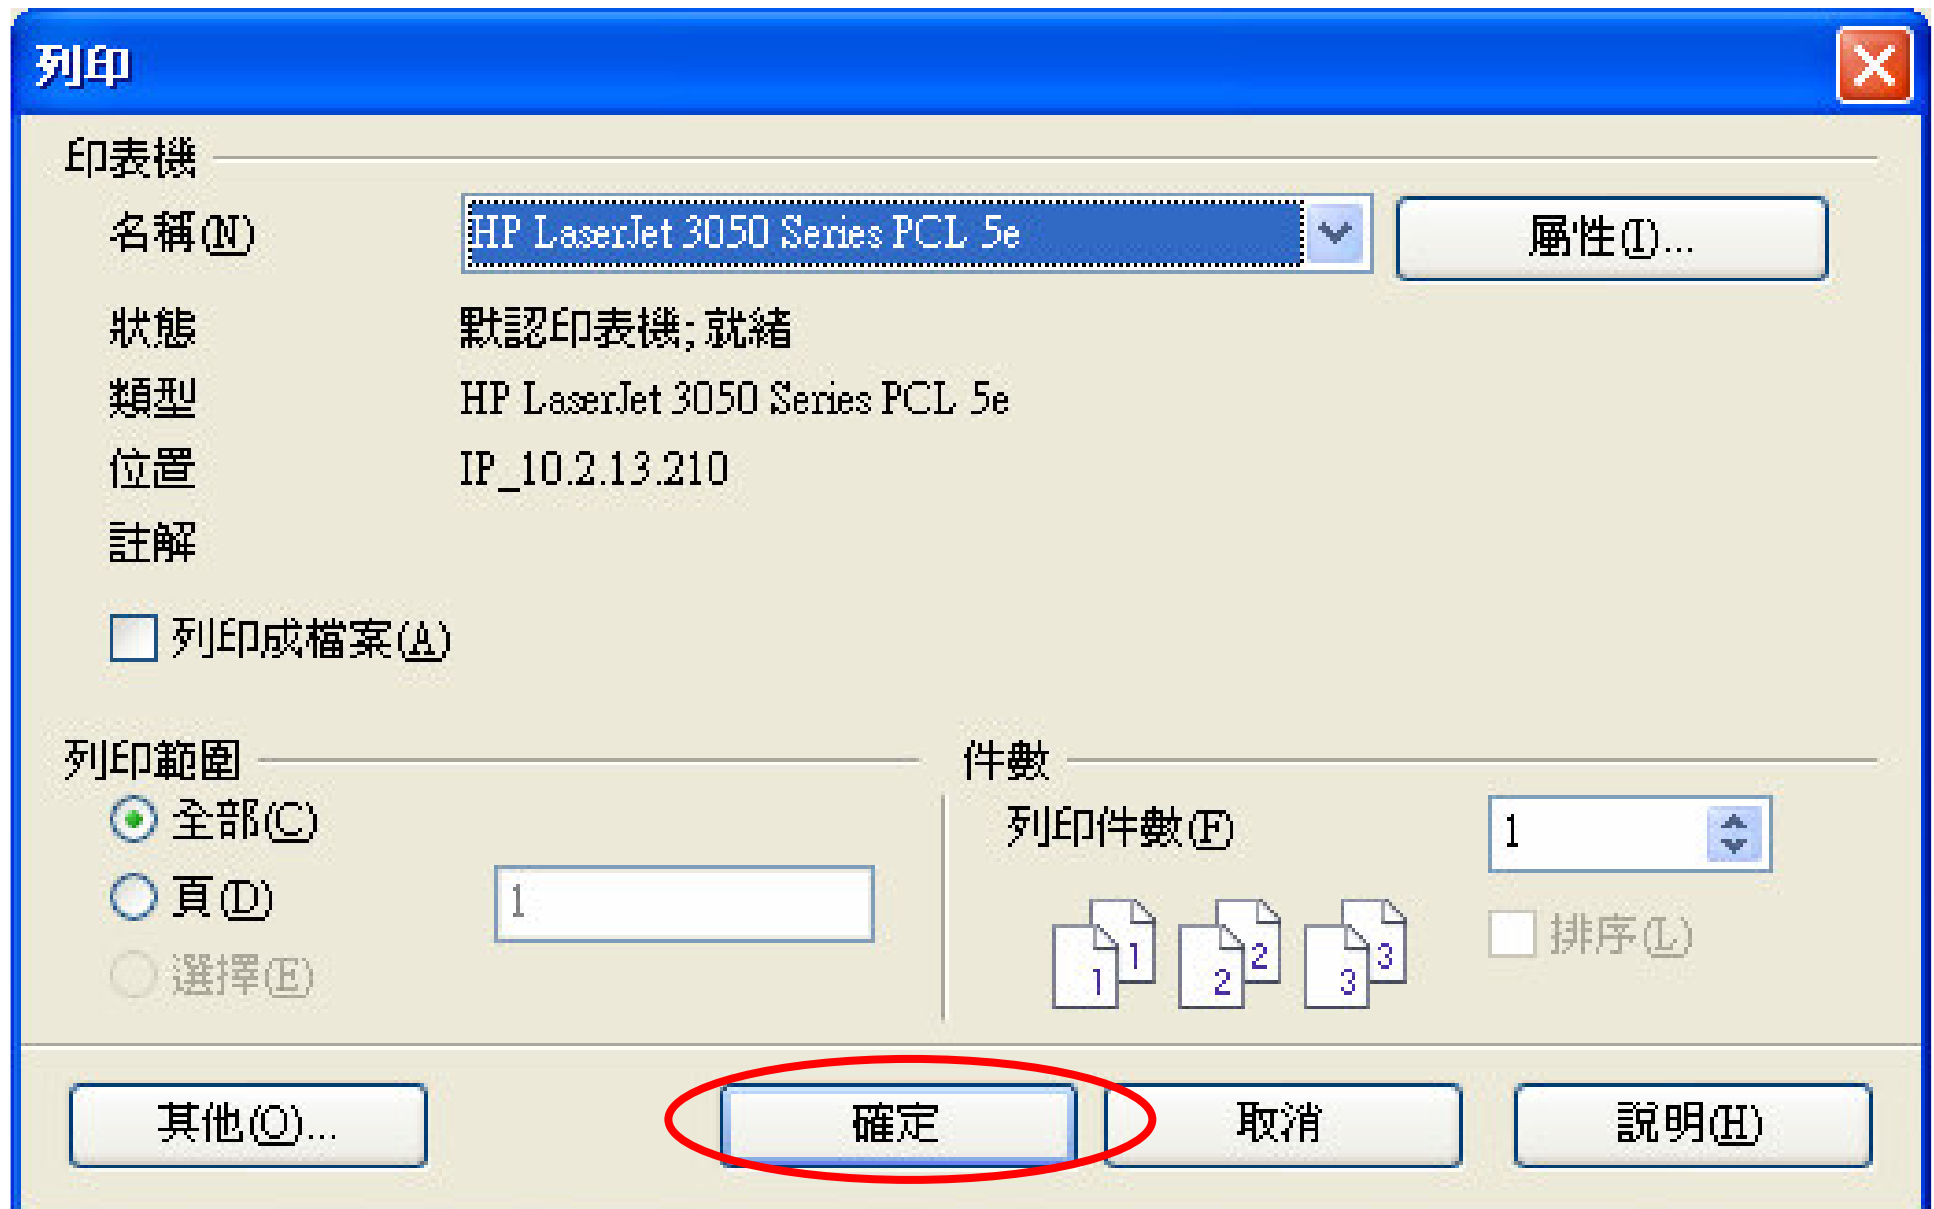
列印

印表機

名稱(N) HP LaserJet 3050 Series PCL 5e 屬性(I)...

狀態 默認印表機; 就緒

類型 HP LaserJet 3050 Series PCL 5e

位置 IP_10.2.13.210

註解

列印成檔案(A)

列印範圍

全部(C)

頁(P) 1

選擇(E)

件數

列印件數(F) 1

1 1 2 2 3 3

排序(L)

其他(O)... 確定 取消 說明(H)